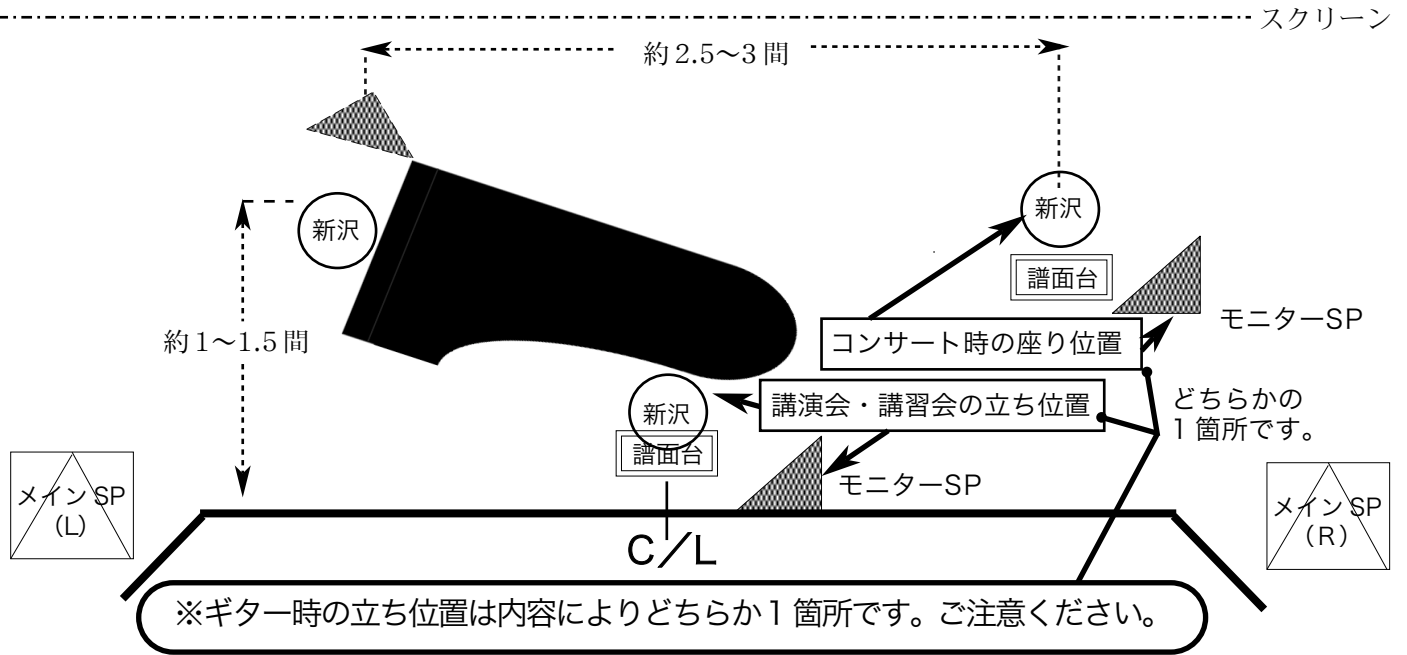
スクリーン

約2.5〜3間

新沢

新沢

譜面台

モニターSP

約1〜1.5間

コンサート時の座り位置

講演会・講習会の立ち位置

新沢

譜面台

どちらかの
1箇所です。

メインSP
(L)

モニターSP

メインSP
(R)

C/L

※ギター時の立ち位置は内容によりどちらか1箇所です。ご注意ください。